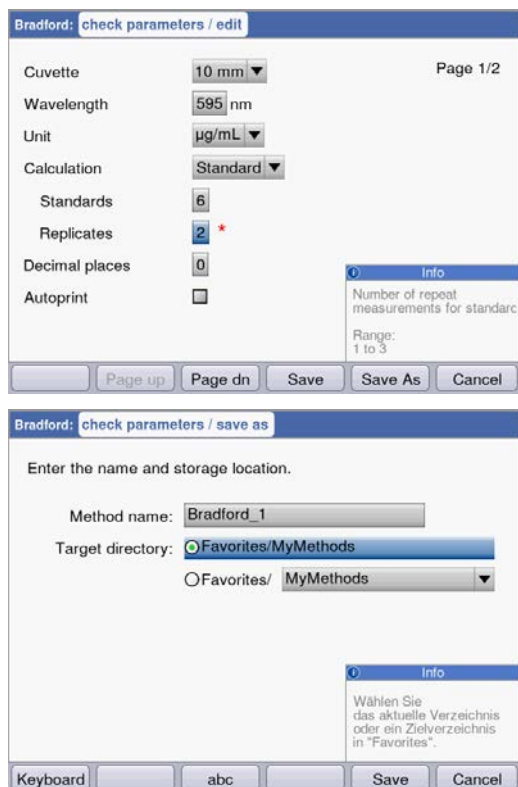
Bradford: check parameters / edit

Cuvette 10 mm ▼
Page 1/2
Wavelength 595 nm
Unit µg/mL ▼
Calculation Standard ▼
Standards 6
Replicates 2 *
Decimal places 0
Autoprint

Info
Number of repeat measurements for standarc

Range:
1 to 3

Page up | Page dn | Save | Save As | Cancel

Bradford: check parameters / save as

Enter the name and storage location.

Method name: Bradford_1
Target directory: Favorites/MyMethods
Favorites/ MyMethods ▼

Info
Wählen Sie das aktuelle Verzeichnis oder ein Zielverzeichnis in "Favorites".

Keyboard | abc | Save | Cancel